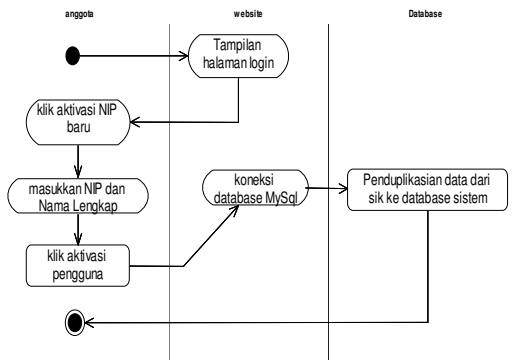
anggota

website

Database

Tampilan halaman login

klik aktivasi NIP baru

masukkan NIP dan Nama Lengkap

koneksi database MySql

Penduplikasian data dari sik ke database sistem

klik aktivasi pengguna